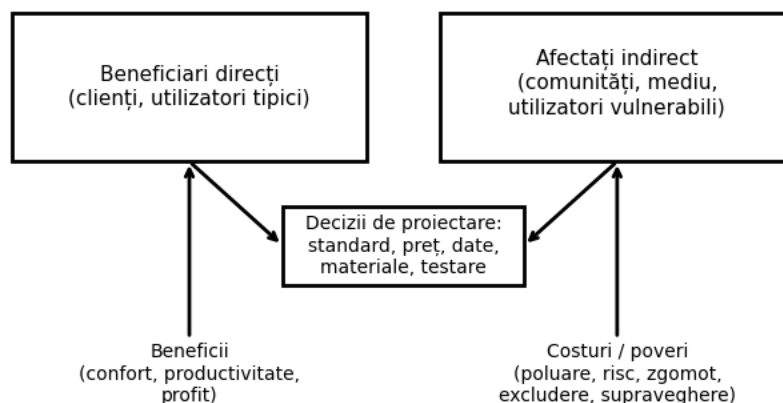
Beneficiari direcți
(clienți, utilizatori tipici)

Afectați indirect
(comunități, mediu,
utilizatori vulnerabili)

Decizii de proiectare:
standard, preț, date,
materiale, testare

Beneficii
(confort, productivitate,
profit)

Costuri / poveri
(poluare, risc, zgomot,
excludere, supraveghere)